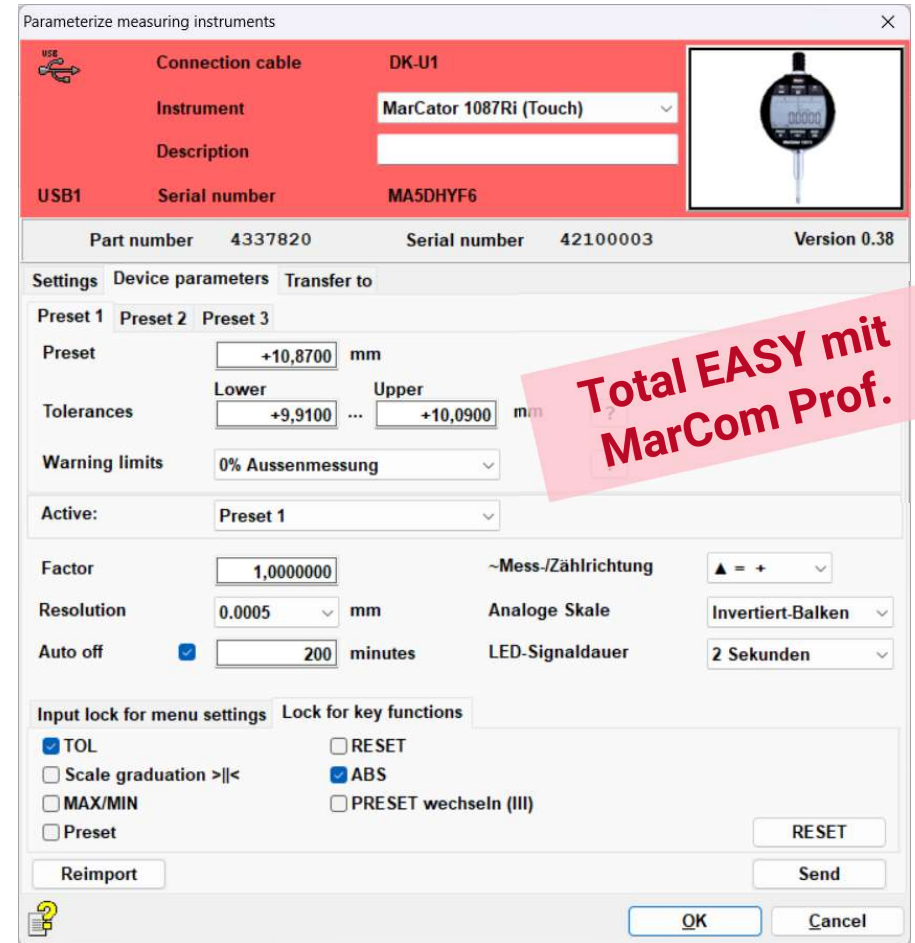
Parameterize measuring instruments

USB

Connection cable DK-U1

Instrument MarCator 1087Ri (Touch)

Description

USB1 Serial number MA5DHYF6

Part number 4337820 Serial number 42100003 Version 0.38

Settings | Device parameters | Transfer to

Preset 1 | Preset 2 | Preset 3

Preset +10,8700 mm

Tolerances Lower +9,9100 ... Upper +10,0900 mm

Warning limits 0% Aussenmessung

Total EASY mit MarCom Prof.

Active: Preset 1

Factor 1,0000000

Resolution 0.0005 mm

Auto off 200 minutes

~Mess-/Zählrichtung ▲ = +

Analoge Skale Invertiert-Balken

LED-Signaldauer 2 Sekunden

Input lock for menu settings | Lock for key functions

TOL

Scale graduation >||<

MAX/MIN

Preset

RESET

ABS

PRESET wechseln (III)

RESET

Reimport

Send

OK

Cancel